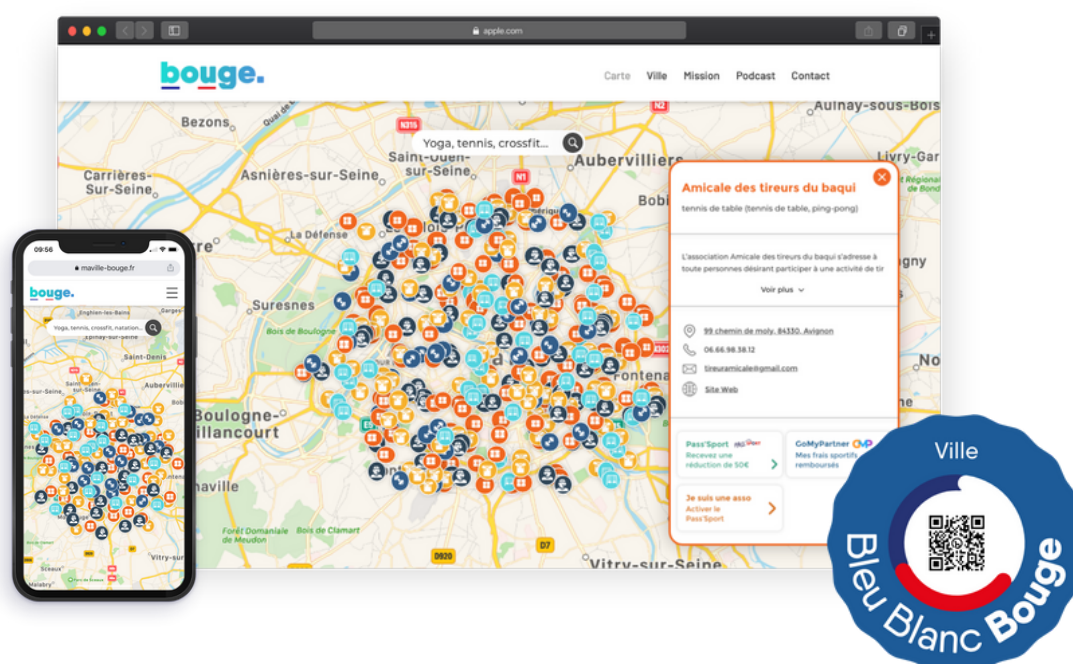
apple.com

bouge.

Carte Ville Mission Podcast Contact

Yoga, tennis, crossfit...

Bezons
Carrières-Sur-Seine
Asnières-sur-Seine
Saint-Ouen-sur-Seine
Aubervilliers
Aulnay-sous-Bois
Livry-Gar
La Défense
Suresnes
Bois de Boulogne
Boulogne-Billancourt
Chaville
Forêt Domaniale de Meudon
Bois de Clamart
Vitry-sur-Seine
Fontena
Bobi
ogny

Amicale des tireurs du baqui
tennis de table (tennis de table, ping-pong)

L'association Amicale des tireurs du baqui s'adresse à toute personnes désirant participer à une activité de tir

Voir plus

99 chemin de moly, 84330, Avignon
06.66.98.58.12
tireuramicale@gmail.com
Site Web

Pass'Sport
Recevez une réduction de 50€

GoMyPartner
Mes frais sportifs remboursés

Je suis une asso
Activer le Pass'Sport

09:56
maville-bouge.fr
bouge.
Yoga, tennis, crossfit, natation.
Saint-Denis
Sceaux
Malabry
Vitry-sur

Ville
Bleu Blanc Bouge